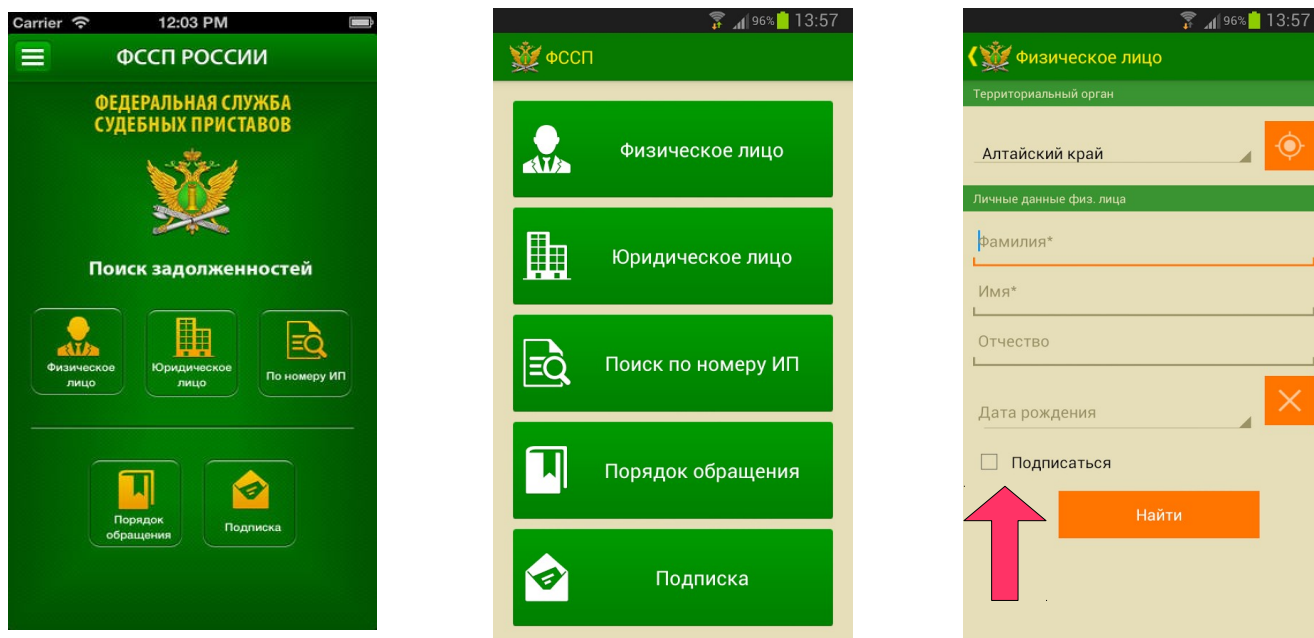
Carrier 12:03 PM

ФССП РОССИИ

ФЕДЕРАЛЬНАЯ СЛУЖБА СУДЕБНЫХ ПРИСТАВОВ

Поиск задолженностей

Физическое лицо

Юридическое лицо

По номеру ИП

Порядок обращения

Подписка

96% 13:57

ФССП

Физическое лицо

Юридическое лицо

Поиск по номеру ИП

Порядок обращения

Подписка

96% 13:57

Физическое лицо

Территориальный орган

Алтайский край

Личные данные физ. лица

Фамилия*

Имя*

Отчество

Дата рождения

Подписаться

Найти